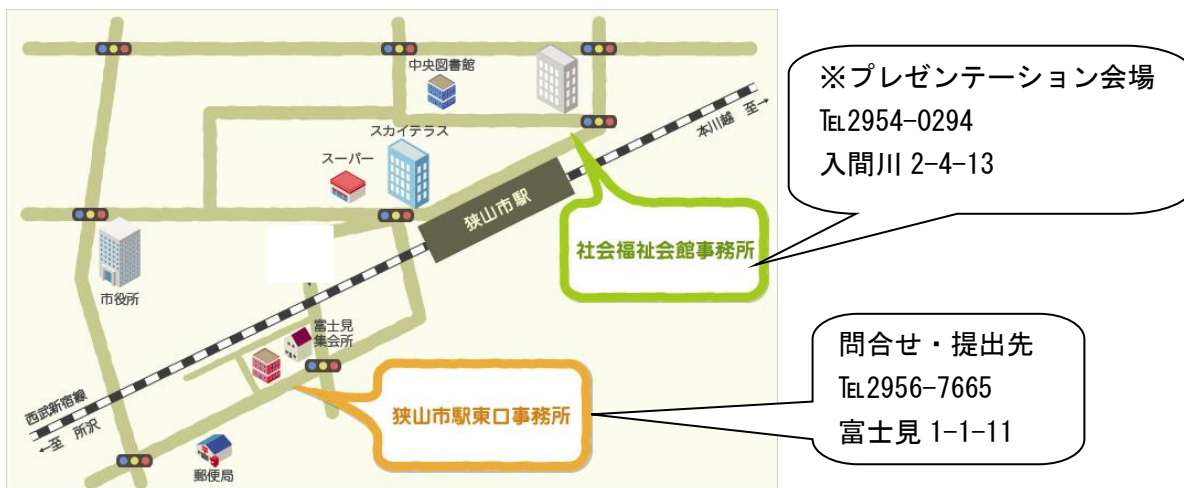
中央図書館

スカイテラス

スーパー

狭山市駅

至→ 本川越

市役所

富士見集会所

西武新宿線

←至 所沢

郵便局

社会福祉会館事務所

狭山市駅東口事務所

※プレゼンテーション会場
TEL2954-0294
入間川 2-4-13

問合せ・提出先
TEL2956-7665
富士見 1-1-11